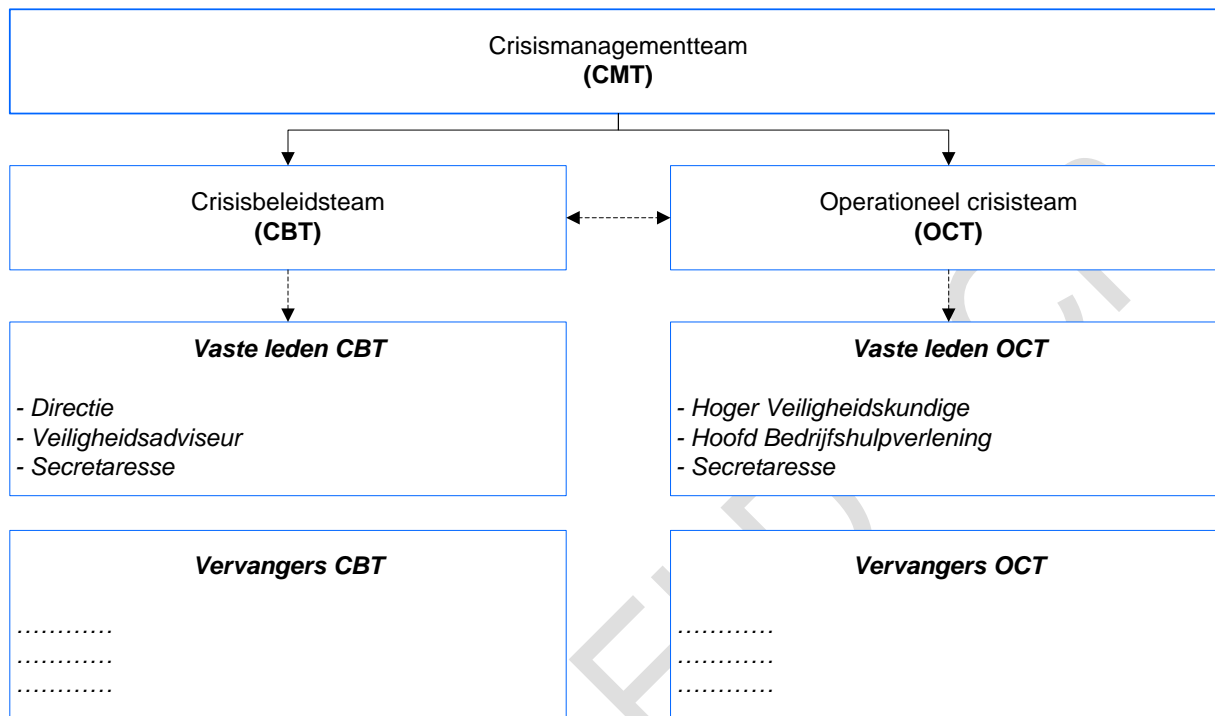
Crisismanagementteam
**(CMT)**

Crisisbeleidsteam
**(CBT)**

Vaste leden CBT

- Directie
- Veiligheidsadviseur
- Secretaresse

Vervangers CBT

…………
…………
…………

Operationeel crisisteam
**(OCT)**

Vaste leden OCT

- Hoger Veiligheidskundige
- Hoofd Bedrijfshulpverlening
- Secretaresse

Vervangers OCT

…………
…………
…………